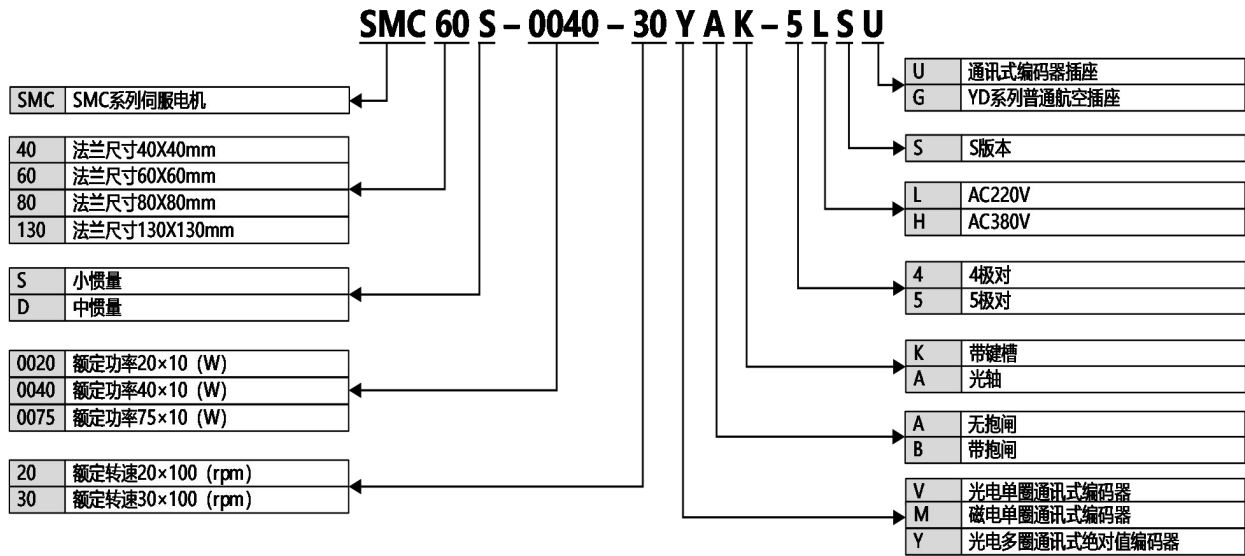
SMC 60 S – 0040 – 30 Y A K – 5 L S U

| SMC | SMC系列伺服电机 |
|---|---|

| 40 | 法兰尺寸40X40mm |
|---|---|
| 60 | 法兰尺寸60X60mm |
| 80 | 法兰尺寸80X80mm |
| 130 | 法兰尺寸130X130mm |

| S | 小惯量 |
|---|---|
| D | 中惯量 |

| 0020 | 额定功率20×10（W） |
|---|---|
| 0040 | 额定功率40×10（W） |
| 0075 | 额定功率75×10（W） |

| 20 | 额定转速20×100（rpm） |
|---|---|
| 30 | 额定转速30×100（rpm） |

| U | 通讯式编码器插座 |
|---|---|
| G | YD系列普通航空插座 |

| S | S版本 |
|---|---|

| L | AC220V |
|---|---|
| H | AC380V |

| 4 | 4极对 |
|---|---|
| 5 | 5极对 |

| K | 带键槽 |
|---|---|
| A | 光轴 |

| A | 无抱闸 |
|---|---|
| B | 带抱闸 |

| V | 光电单圈通讯式编码器 |
|---|---|
| M | 磁电单圈通讯式编码器 |
| Y | 光电多圈通讯式绝对值编码器 |